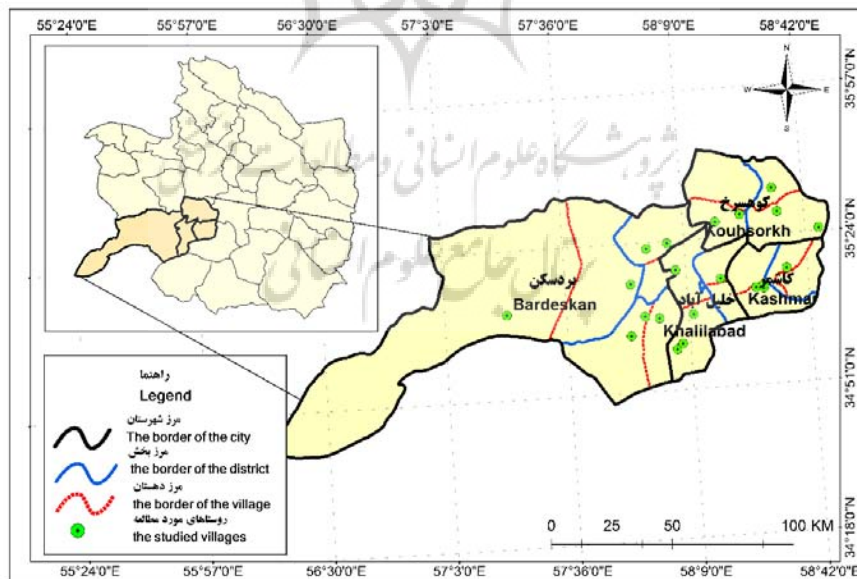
55°24'0"E 55°57'0"E 56°30'0"E 57°3'0"E 57°36'0"E 58°9'0"E 58°42'0"E

35°57'0"N
35°24'0"N
34°51'0"N
34°18'0"N

N
W E
S

پژوهشگاه علوم انسانی و مطالعات فرهنگی
پرتال جامع علوم انسانی

کوهسرخ
Kouhsorkh

بردسکن
Bardeskan

کاشمر
Kashmar

خلیل آباد
Khalilabad

راهنما
Legend
مرز شهرستان
The border of the city
مرز بخش
the border of the district
مرز دهستان
the border of the village
روستاهای مورد مطالعه
the studied villages

0 25 50 100 KM

55°24'0"E 55°57'0"E 56°30'0"E 57°3'0"E 57°36'0"E 58°9'0"E 58°42'0"E